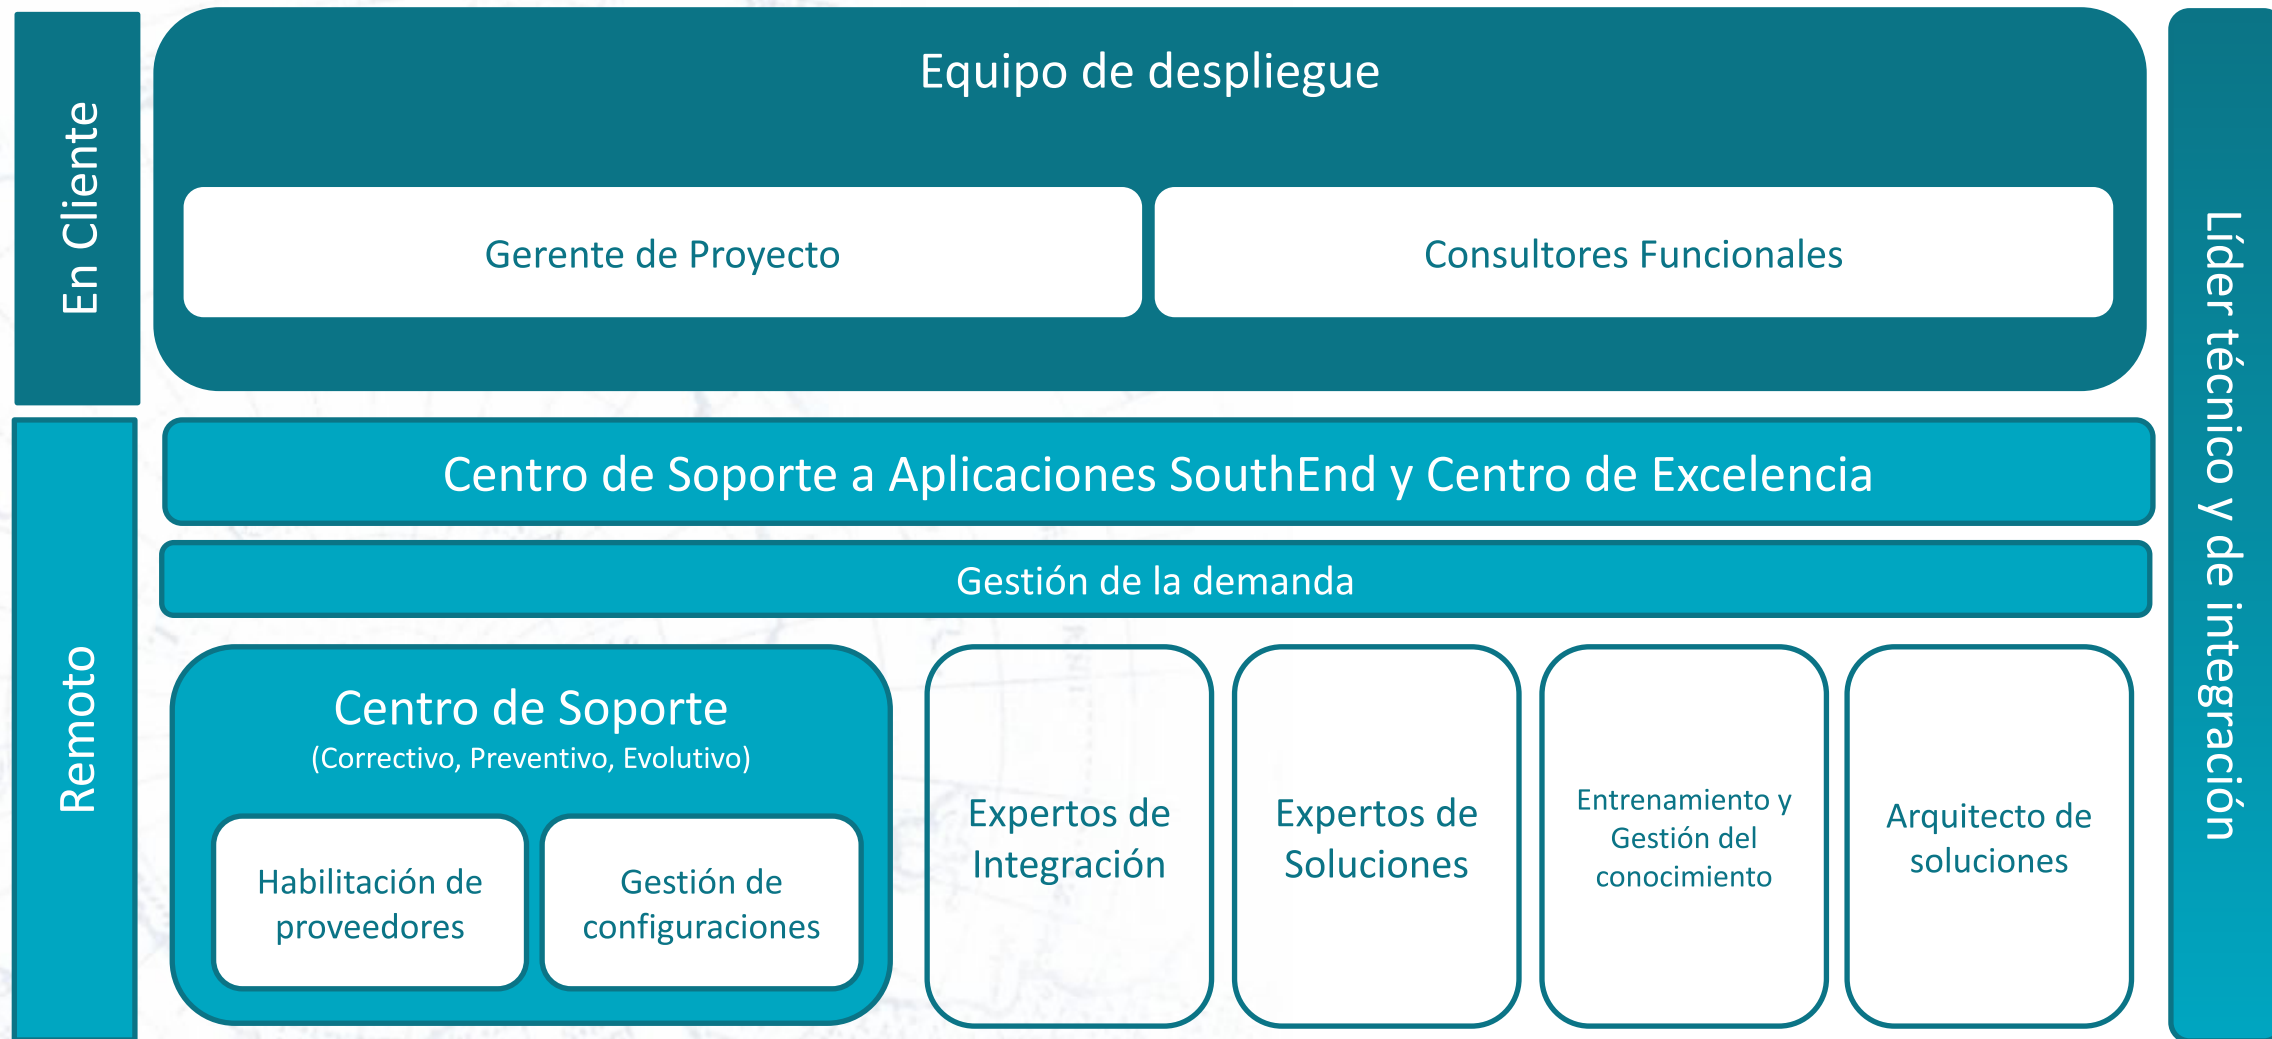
En Cliente

Equipo de despliegue

Gerente de Proyecto

Consultores Funcionales

Líder técnico y de integración

Remoto

Centro de Soporte a Aplicaciones SouthEnd y Centro de Excelencia

Gestión de la demanda

Centro de Soporte
(Correctivo, Preventivo, Evolutivo)

Habilitación de proveedores

Gestión de configuraciones

Expertos de Integración

Expertos de Soluciones

Entrenamiento y Gestión del conocimiento

Arquitecto de soluciones